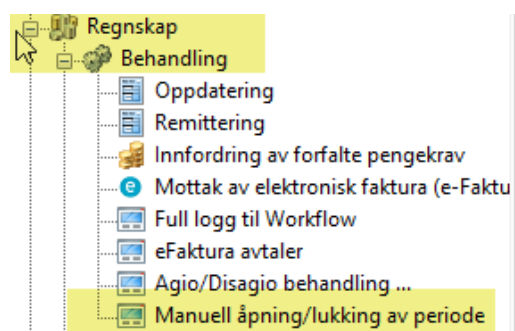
Regnskap
Behandling
Oppdatering
Remittering
Innfordring av forfalte pengekrav
Mottak av elektronisk faktura (e-Faktu
Full logg til Workflow
eFaktura avtaler
Agio/Disagio behandling ...
Manuell åpning/lukking av periode